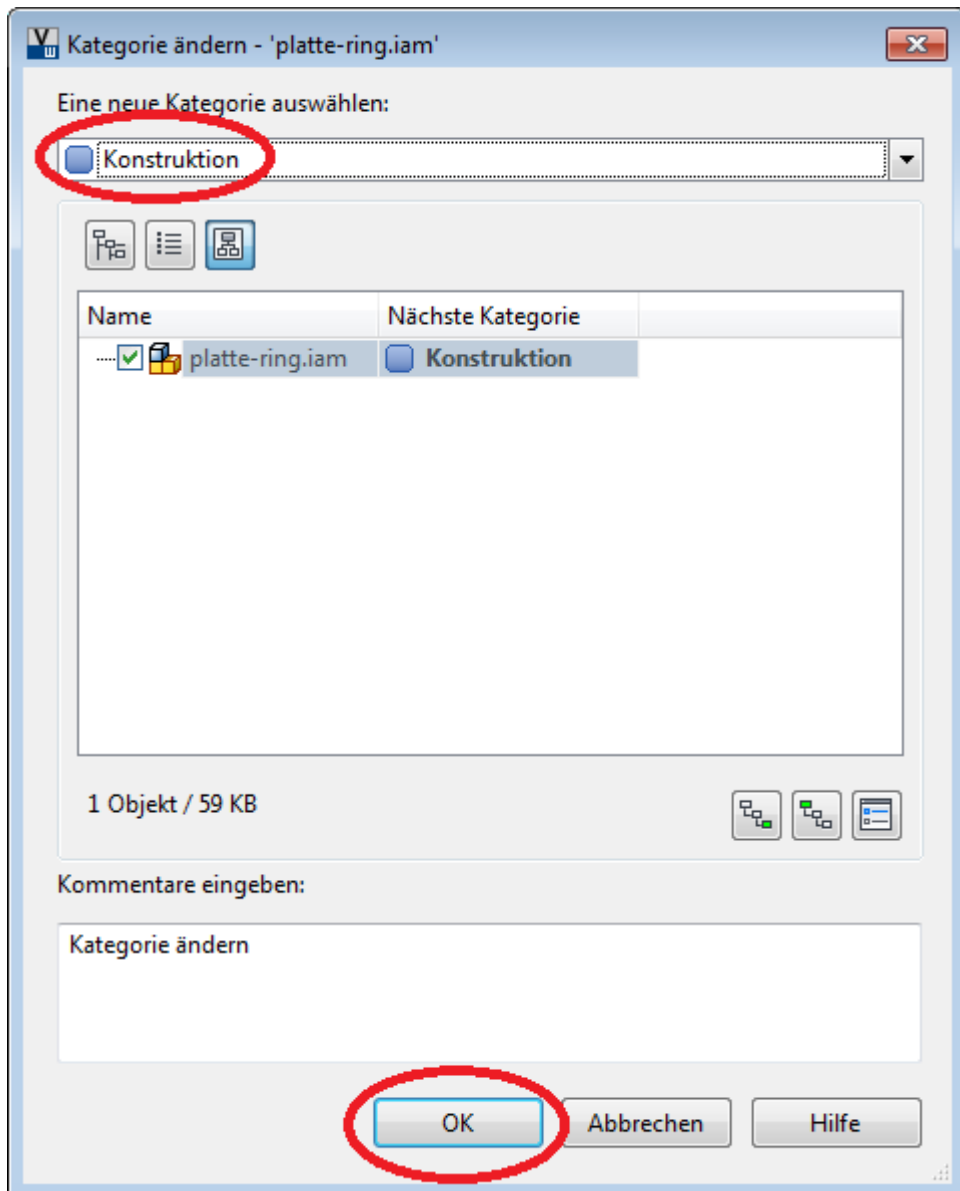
Kategorie ändern - 'platte-ring.iam'

Eine neue Kategorie auswählen:

Konstruktion

| Name | Nächste Kategorie |
|---|---|
| platte-ring.iam | Konstruktion |

1 Objekt / 59 KB

Kommentare eingeben:

Kategorie ändern

OK

Abbrechen

Hilfe